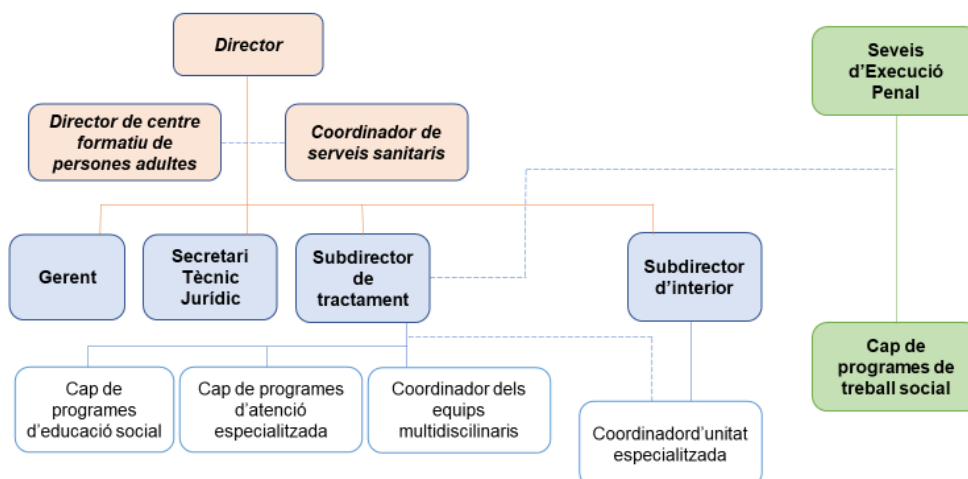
Director

Director de centre formatiu de persones adultes

Coordinador de serveis sanitaris

Seveis d'Execució Penal

Gerent

Secretari Tècnic Jurídic

Subdirector de tractament

Subdirector d'interior

Cap de programes de treball social

Cap de programes d'educació social

Cap de programes d'atenció especialitzada

Coordinador dels equips multidisciIinaris

Coordinadord'unitat especialitzada